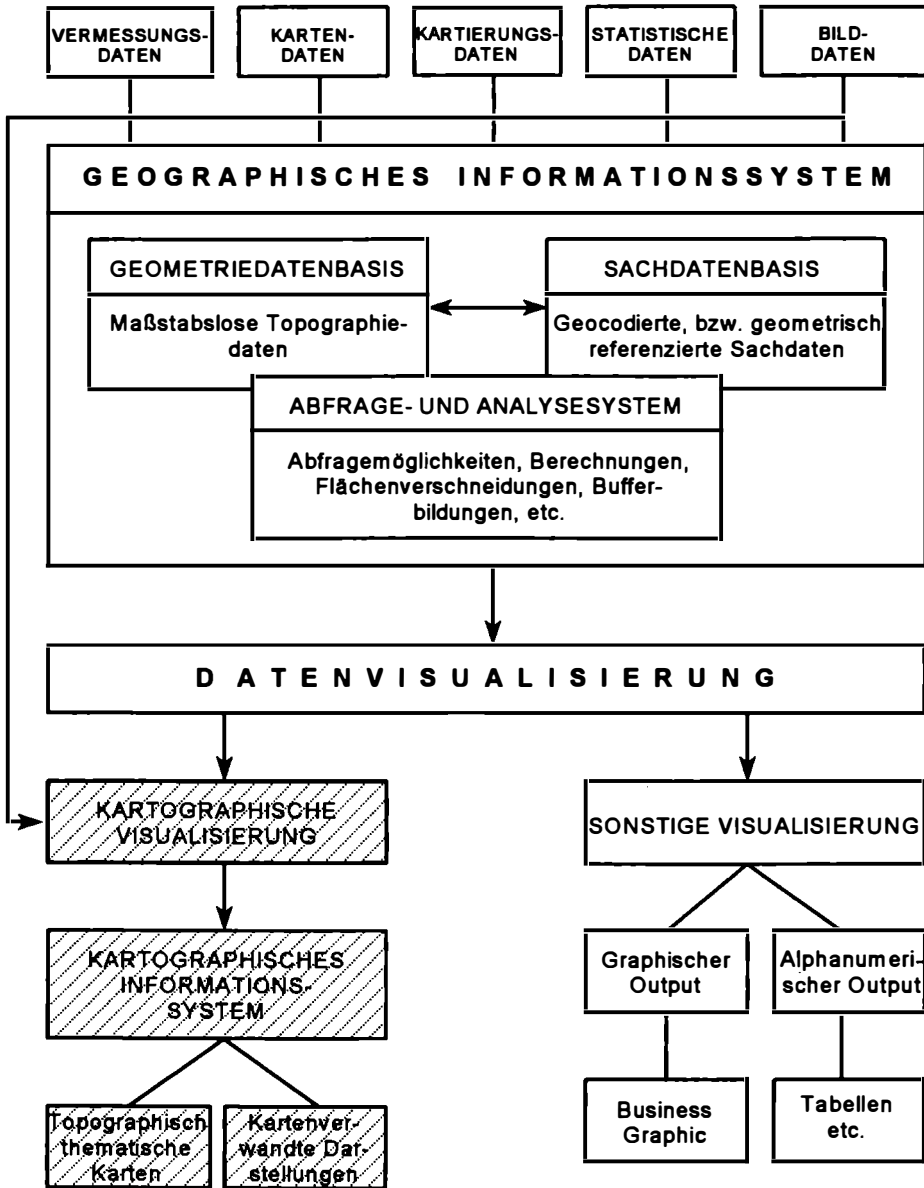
VERMESSUNGSDATEN

KARTENDATEN

KARTIERUNGSDATEN

STATISTISCHE DATEN

BILDDATEN

GEOGRAPHISCHES INFORMATIONSSYSTEM

GEOMETRIEDATENBASIS

Maßstabslose Topographiedaten

SACHDATENBASIS

Geocodierte, bzw. geometrisch referenzierte Sachdaten

ABFRAGE- UND ANALYSESYSTEM

Abfragemöglichkeiten, Berechnungen, Flächenverschneidungen, Bufferbildungen, etc.

DATENVISUALISIERUNG

KARTOGRAPHISCHE VISUALISIERUNG

SONSTIGE VISUALISIERUNG

KARTOGRAPHISCHES INFORMATIONSSYSTEM

Graphischer Output

Alphanumerischer Output

Topographisch thematische Karten

Kartenverwandte Darstellungen

Business Graphic

Tabellen etc.